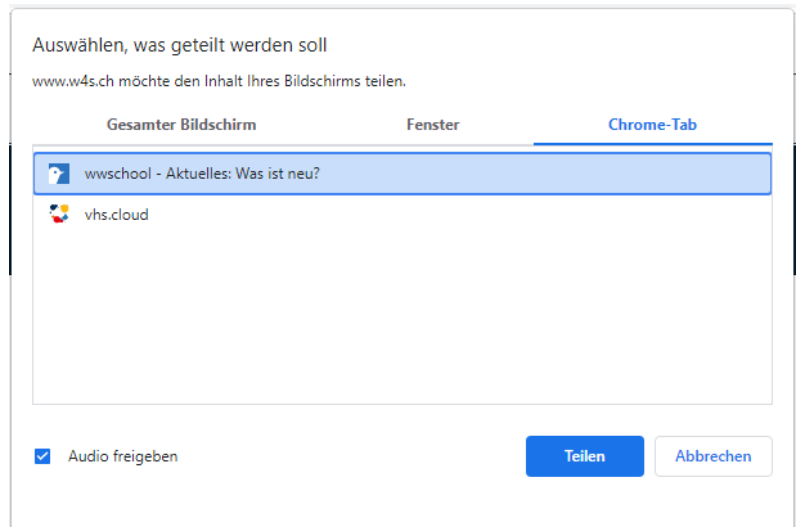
Auswählen, was geteilt werden soll

www.w4s.ch möchte den Inhalt Ihres Bildschirms teilen.

Gesamter Bildschirm

Fenster

Chrome-Tab

wwschool - Aktuelles: Was ist neu?

vhs.cloud

Audio freigeben

Teilen

Abbrechen